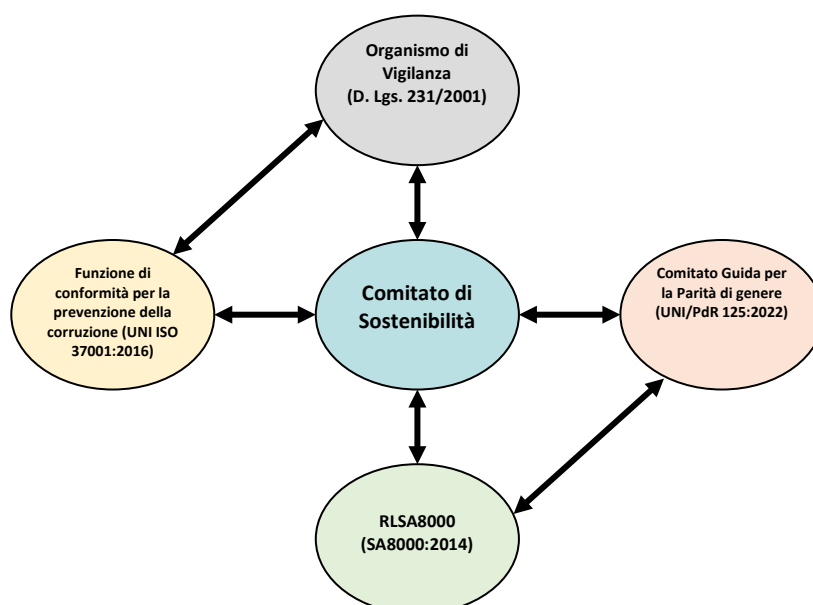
Organismo di Vigilanza (D. Lgs. 231/2001)

Funzione di conformità per la prevenzione della corruzione (UNI ISO 37001:2016)

Comitato di Sostenibilità

Comitato Guida per la Parità di genere (UNI/PdR 125:2022)

RLSA8000 (SA8000:2014)